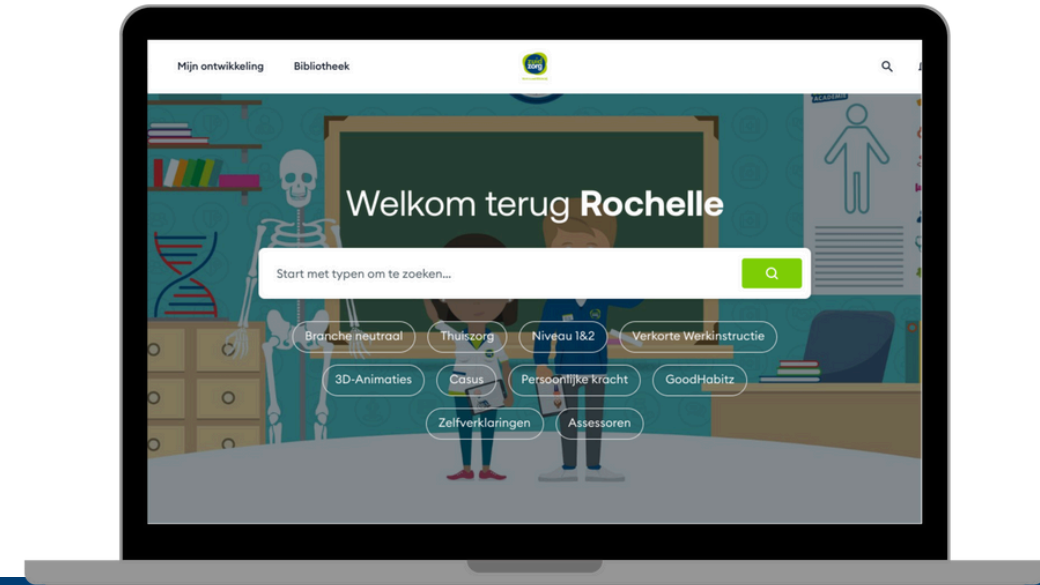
Mijn ontwikkeling
Bibliotheek

zorg

ACADEMIE

Welkom terug **Rochelle**

Start met typen om te zoeken...

Branche neutraal
Thuiszorg
Niveau 1&2
Verkorte Werkinstructie
3D-Animaties
Casus
Persoonlijke kracht
GoodHabitz
Zelfverklaringen
Assessoren